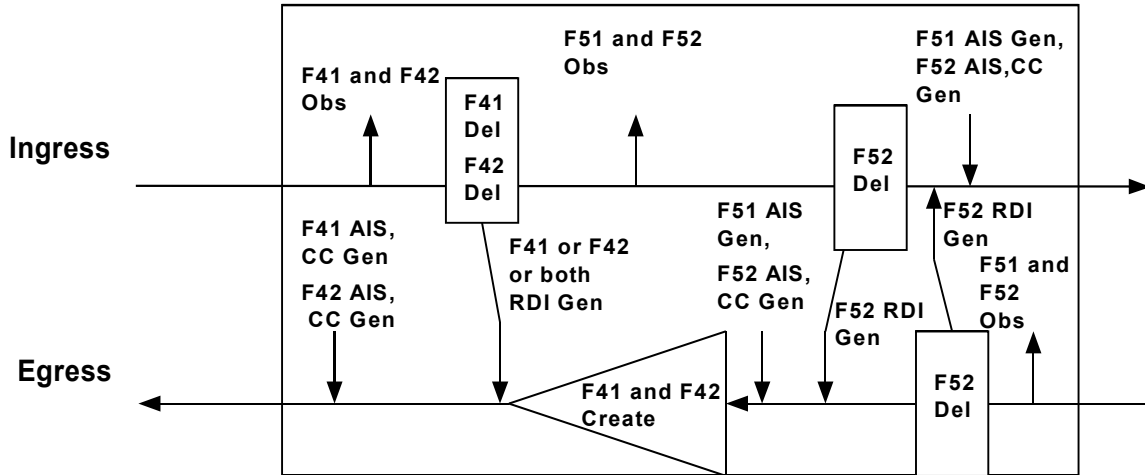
Ingress

Egress

F41 and F42 Obs

F41 Del

F42 Del

F51 and F52 Obs

F51 AIS Gen, F52 AIS,CC Gen

F52 Del

F52 RDI Gen

F41 AIS, CC Gen

F42 AIS, CC Gen

F41 or F42 or both RDI Gen

F51 AIS Gen,

F52 AIS, CC Gen

F52 RDI Gen

F51 and F52 Obs

F41 and F42 Create

F52 Del